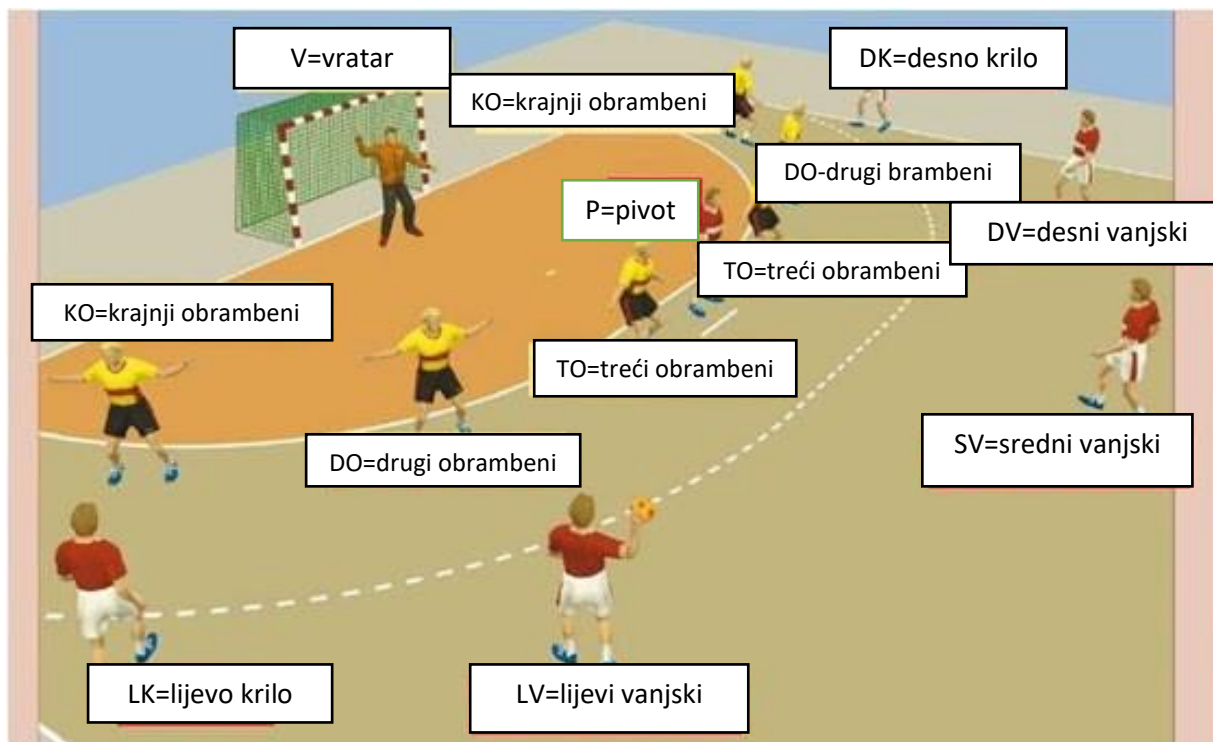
V=vratar

KO=krajnji obrambeni

DK=desno krilo

DO-drugi brambeni

P=pivot

DV=desni vanjski

TO=treći obrambeni

KO=krajnji obrambeni

TO=treći obrambeni

SV=sredni vanjski

DO=drugi obrambeni

LK=lijevo krilo

LV=lijevi vanjski